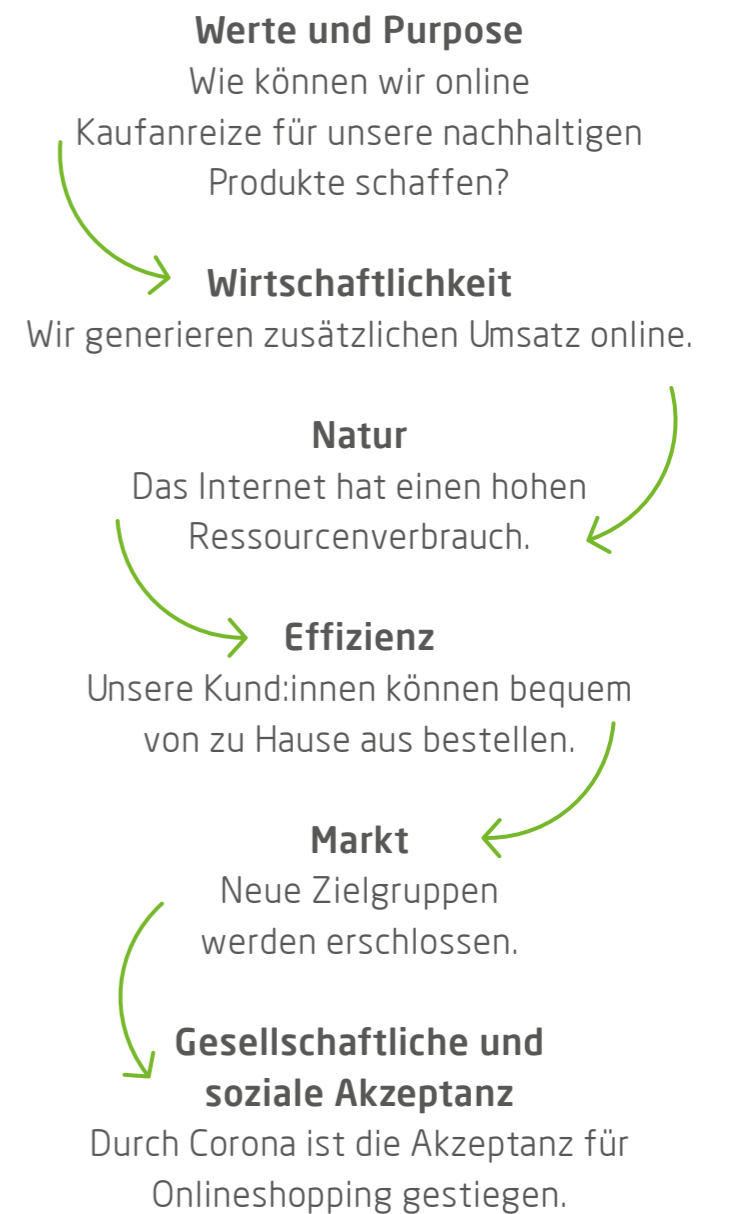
**Werte und Purpose**
Wie können wir online Kaufanreize für unsere nachhaltigen Produkte schaffen?

**Wirtschaftlichkeit**
Wir generieren zusätzlichen Umsatz online.

**Natur**
Das Internet hat einen hohen Ressourcenverbrauch.

**Effizienz**
Unsere Kund:innen können bequem von zu Hause aus bestellen.

**Markt**
Neue Zielgruppen werden erschlossen.

**Gesellschaftliche und soziale Akzeptanz**
Durch Corona ist die Akzeptanz für Onlineshopping gestiegen.